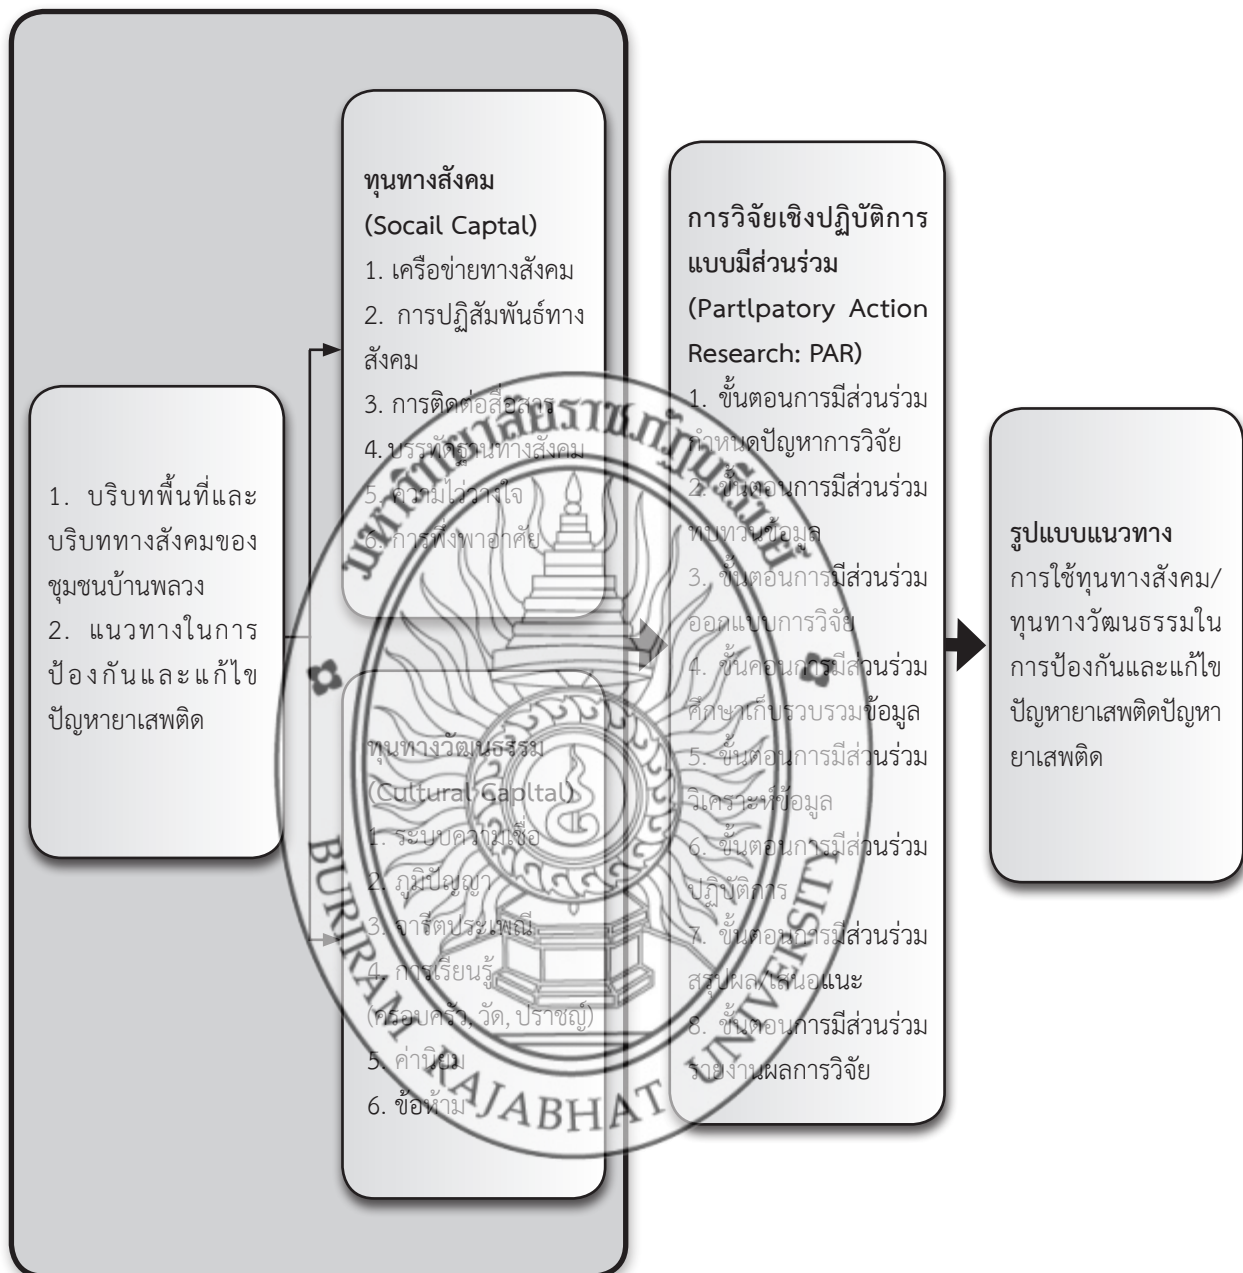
1. บริบทพื้นที่และบริบททางสังคมของชุมชนบ้านพลวง
2. แนวทางในการป้องกันและแก้ไขปัญหายาเสพติด

ทุนทางสังคม
(Socail Captal)
1. เครือข่ายทางสังคม
2. การปฏิสัมพันธ์ทางสังคม
3. การติดต่อสื่อสาร
4. บรรทัดฐานทางสังคม
5. ความไว้วางใจ
6. การพึ่งพาอาศัย

ทุนทางวัฒนธรรม
(Cultural Capltal)
1. ระบบความเชื่อ
2. ภูมิปัญญา
3. จารีตประเพณี
4. การเรียนรู้ (ครอบครัว, วัด, ปราชญ์)
5. ค่านิยม
6. ข้อห้าม

การวิจัยเชิงปฏิบัติการแบบมีส่วนร่วม
(Partlpatory Action Research: PAR)
1. ขั้นตอนการมีส่วนร่วมกำหนดปัญหาการวิจัย
2. ขั้นตอนการมีส่วนร่วมทบทวนข้อมูล
3. ขั้นตอนการมีส่วนร่วมออกแบบการวิจัย
4. ขั้นตอนการมีส่วนร่วมศึกษาเก็บรวบรวมข้อมูล
5. ขั้นตอนการมีส่วนร่วมวิเคราะห์ข้อมูล
6. ขั้นตอนการมีส่วนร่วมปฏิบัติการ
7. ขั้นตอนการมีส่วนร่วมสรุปผล/เสนอแนะ
8. ขั้นตอนการมีส่วนร่วมรายงานผลการวิจัย

รูปแบบแนวทาง
การใช้ทุนทางสังคม/ทุนทางวัฒนธรรมในการป้องกันและแก้ไขปัญหายาเสพติดปัญหายาเสพติด

มหาวิทยาลัยราชภัฏบุรีรัมย์
BURIRAM RAJABHAT UNIVERSITY